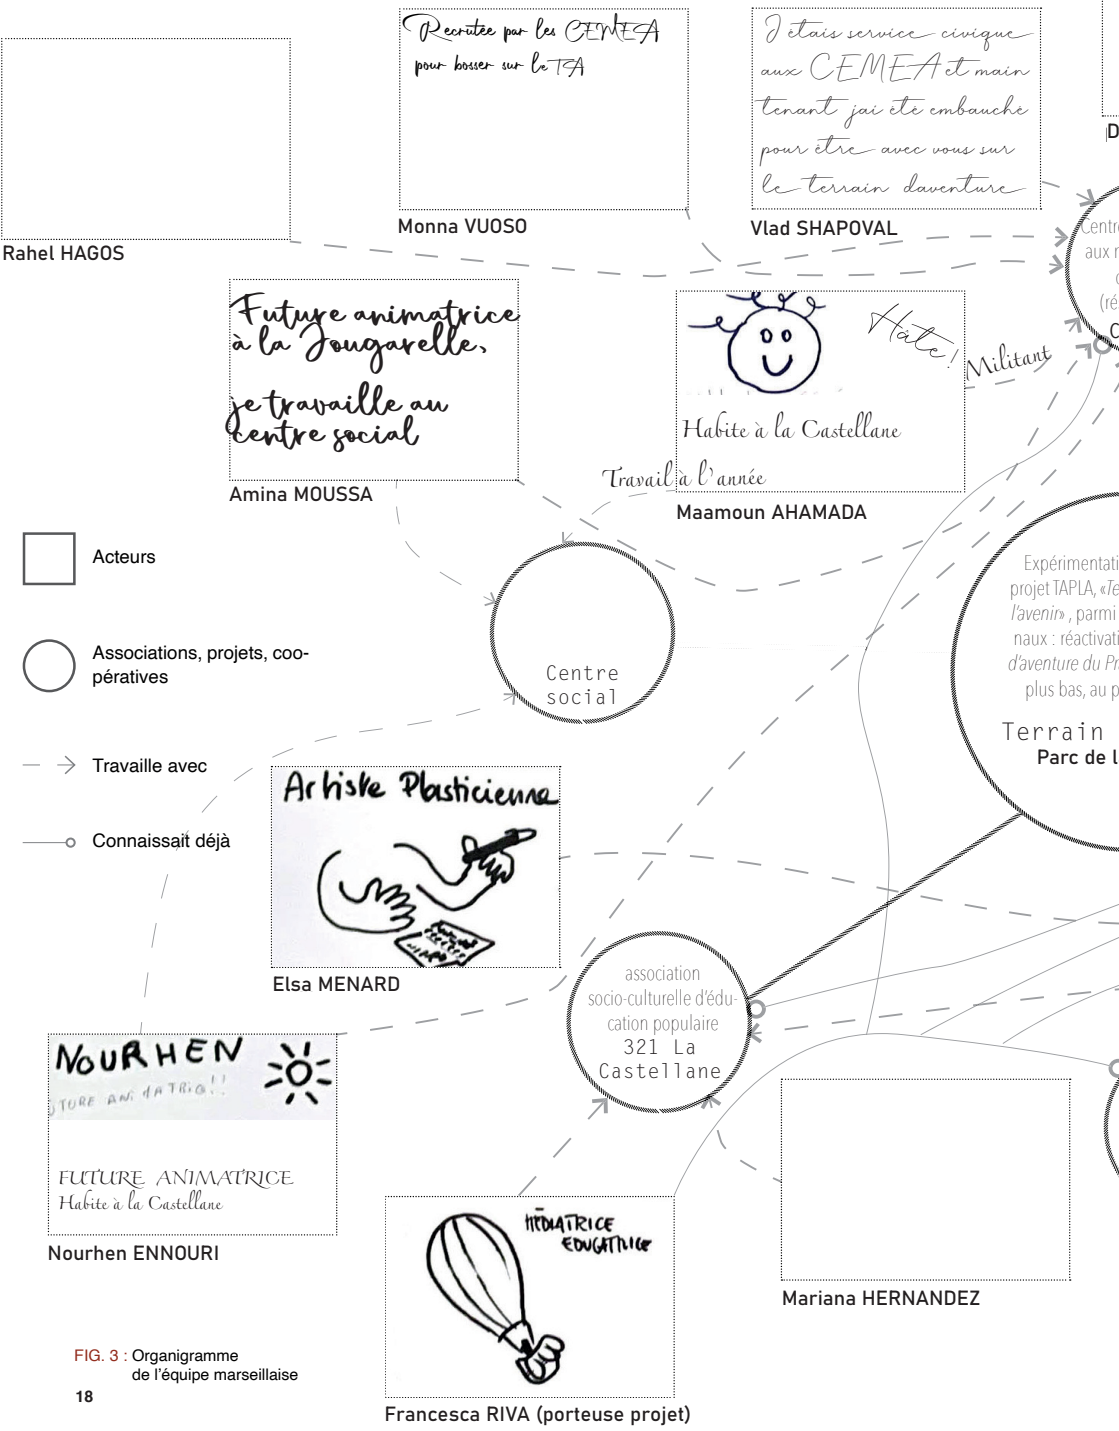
Recrutée par les CEMEA pour bosser sur le TA

Monna VUOSO

J'étais service civique aux CEMEA et maintenant j'ai été embauché pour être avec vous sur le terrain d'aventure

Vlad SHAPOVAL

|D

Rahel HAGOS

Centr
aux r
(ré
C

Futur animatrice à la Jougarelle, je travaille au centre social

Amina MOUSSA

Hâte!

Habite à la Castellane

Militant

Travail à l'année

Maamoun AHAMADA

Acteurs

Associations, projets, coopératives

Travaille avec

Connaissait déjà

Centre social

Expérimentati
projet TAPLA, «Te
l'avenir», parmi
naux : réactivati
d'aventure du Pr
plus bas, au p

Terrain
Parc de l

Artiste Plasticienne

Elsa MENARD

NOURHEN
FUTURE ANIMATRICE!!

FUTURE ANIMATRICE
Habite à la Castellane

Nourhen ENNOURI

association socio-culturelle d'éducation populaire
321 La Castellane

MÉDIATRICE EDUCATRICE

Mariana HERNANDEZ

FIG. 3 : Organigramme de l'équipe marseillaise

18

Francesca RIVA (porteuse projet)